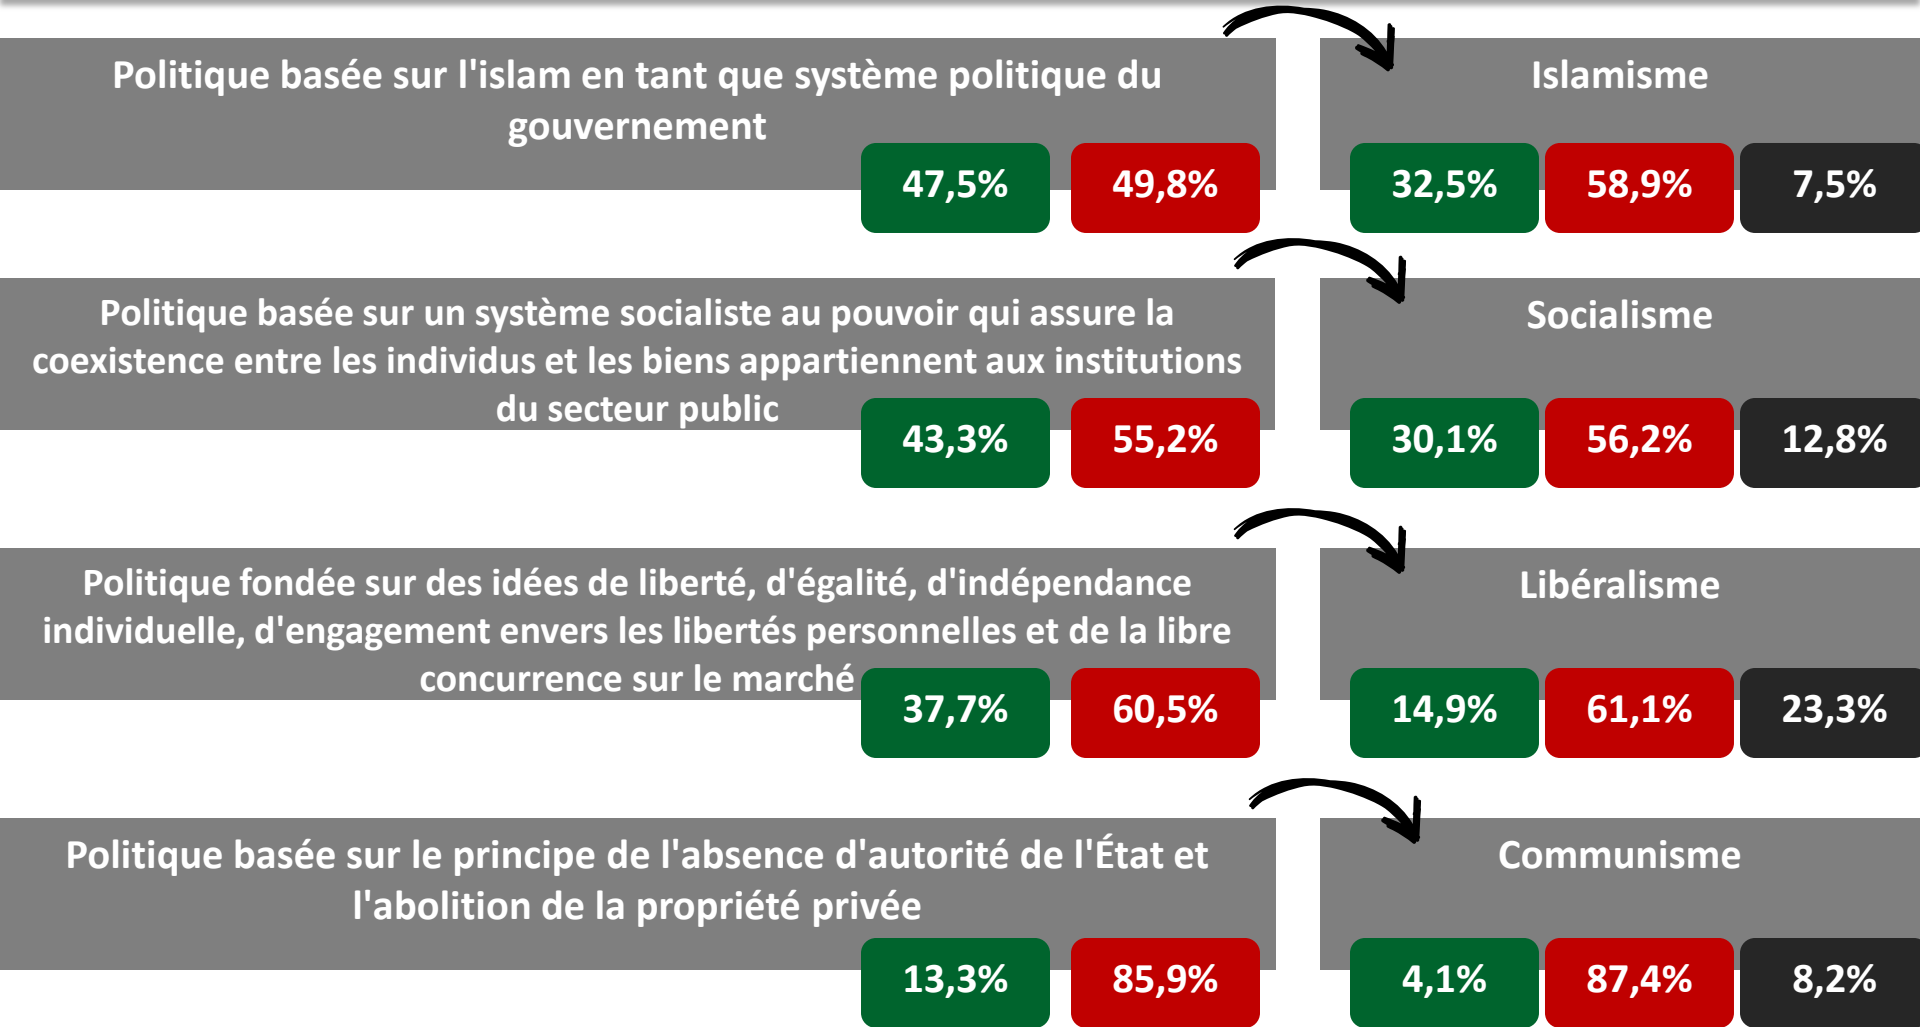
Politique basée sur l'islam en tant que système politique du gouvernement

47,5%

49,8%

Islamisme

32,5%

58,9%

7,5%

Politique basée sur un système socialiste au pouvoir qui assure la coexistence entre les individus et les biens appartiennent aux institutions du secteur public

43,3%

55,2%

Socialisme

30,1%

56,2%

12,8%

Politique fondée sur des idées de liberté, d'égalité, d'indépendance individuelle, d'engagement envers les libertés personnelles et de la libre concurrence sur le marché

37,7%

60,5%

Libéralisme

14,9%

61,1%

23,3%

Politique basée sur le principe de l'absence d'autorité de l'État et l'abolition de la propriété privée

13,3%

85,9%

Communisme

4,1%

87,4%

8,2%